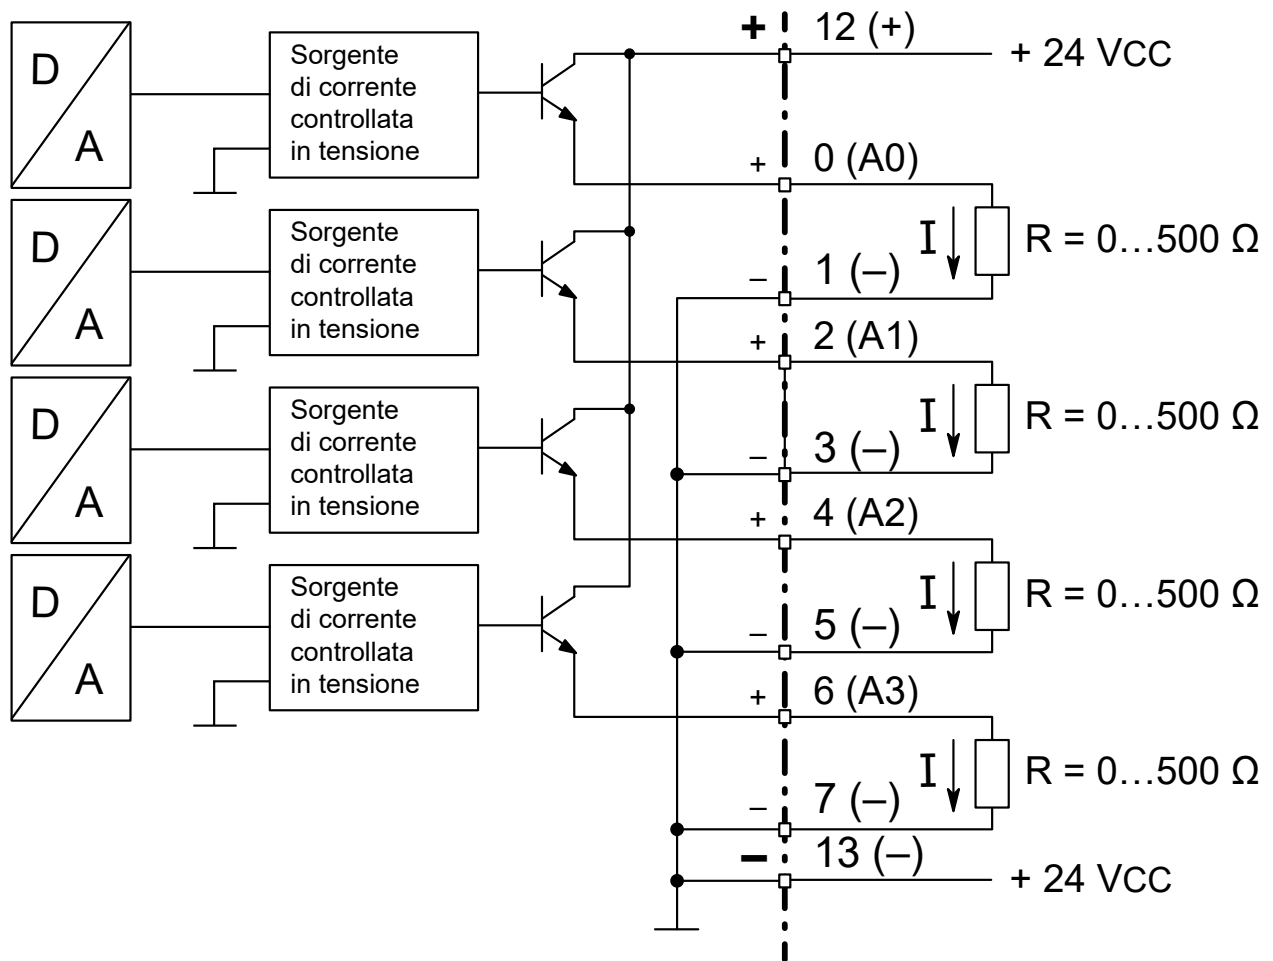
D
A
Sorgente di corrente controllata in tensione
+
12 (+)
+ 24 VCC
+
0 (A0)
I
R = 0…500 Ω
D
A
Sorgente di corrente controllata in tensione
–
1 (–)
+
2 (A1)
I
R = 0…500 Ω
D
A
Sorgente di corrente controllata in tensione
–
3 (–)
+
4 (A2)
I
R = 0…500 Ω
D
A
Sorgente di corrente controllata in tensione
–
5 (–)
+
6 (A3)
I
R = 0…500 Ω
–
7 (–)
–
13 (–)
+ 24 VCC